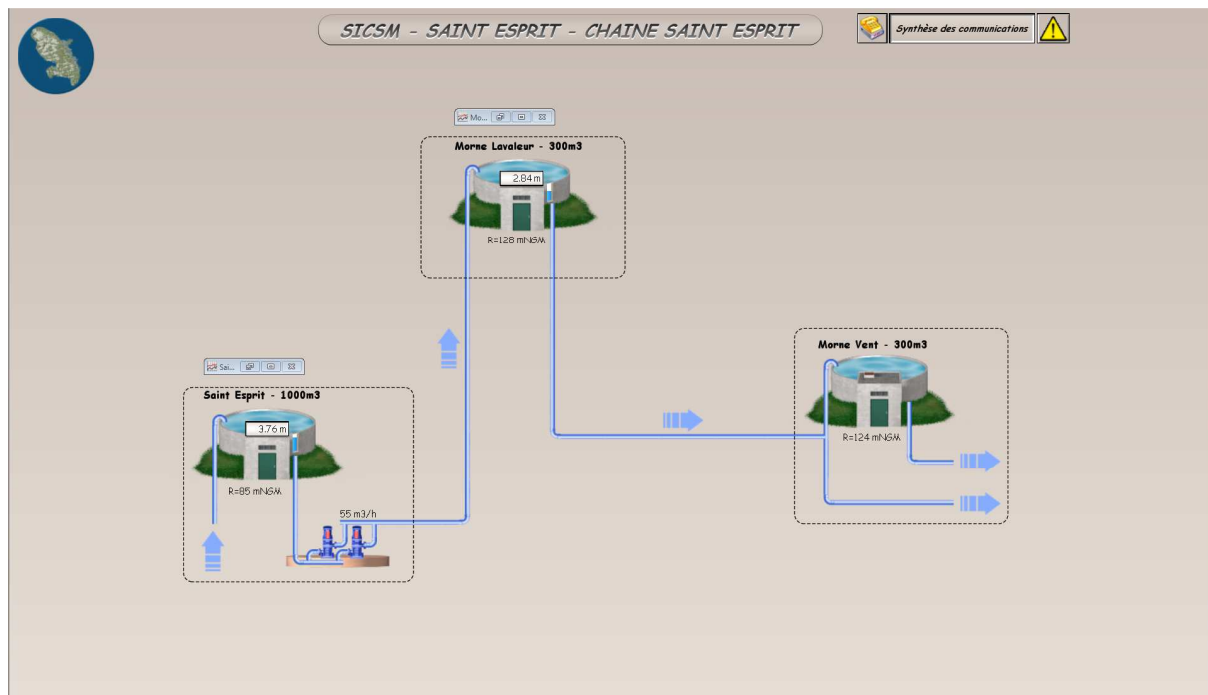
SICSM - SAINT ESPRIT - CHAINE SAINT ESPRIT

Synthèse des communications

Mo...

Morne Lavaleur - 300m3

2.84 m

R=128 mNGM

Morne Vent - 300m3

R=124 mNGM

Sai...

Saint Esprit - 1000m3

3.76 m

R=85 mNGM

55 m3/h